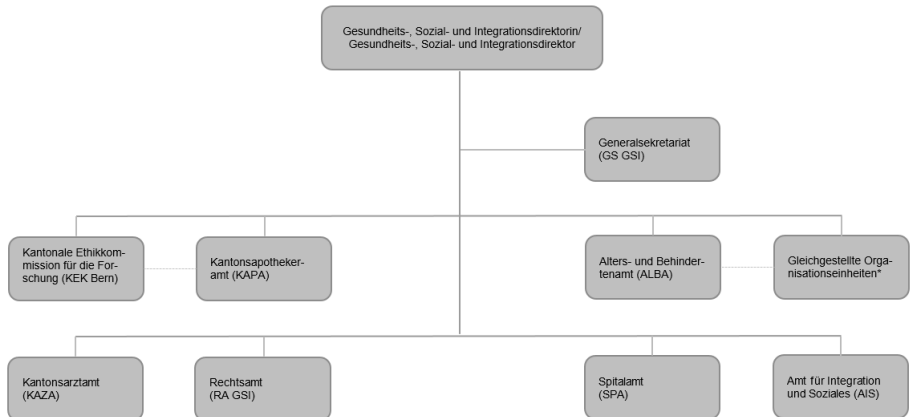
Gesundheits-, Sozial- und Integrationsdirektorin/
Gesundheits-, Sozial- und Integrationsdirektor

Generalsekretariat
(GS GSI)

Kantonale Ethikkommission für die Forschung (KEK Bern)

Kantonsapothekeramt (KAPA)

Alters- und Behindertenamt (ALBA)

Gleichgestellte Organisationseinheiten*

Kantonsarztamt
(KAZA)

Rechtsamt
(RA GSI)

Spitalamt
(SPA)

Amt für Integration und Soziales (AIS)